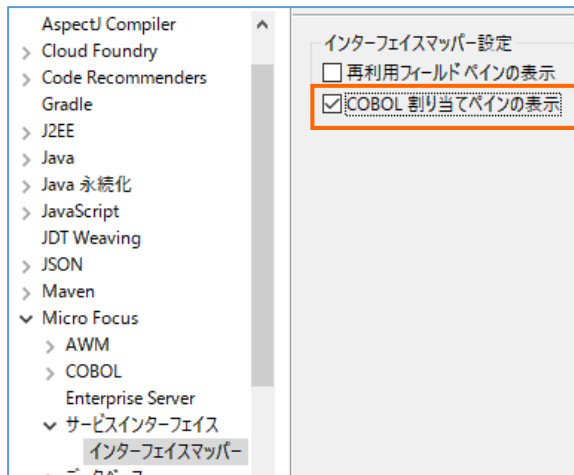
AspectJ Compiler
> Cloud Foundry
> Code Recommenders
Gradle
> J2EE
> Java
> Java 永続化
> JavaScript
JDT Weaving
> JSON
> Maven
∨ Micro Focus
> AWM
> COBOL
Enterprise Server
∨ サービスインターフェイス
インターフェイスマッパー
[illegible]

インターフェイスマッパー設定
☐ 再利用フィールド ペインの表示
☑ COBOL 割り当てペインの表示